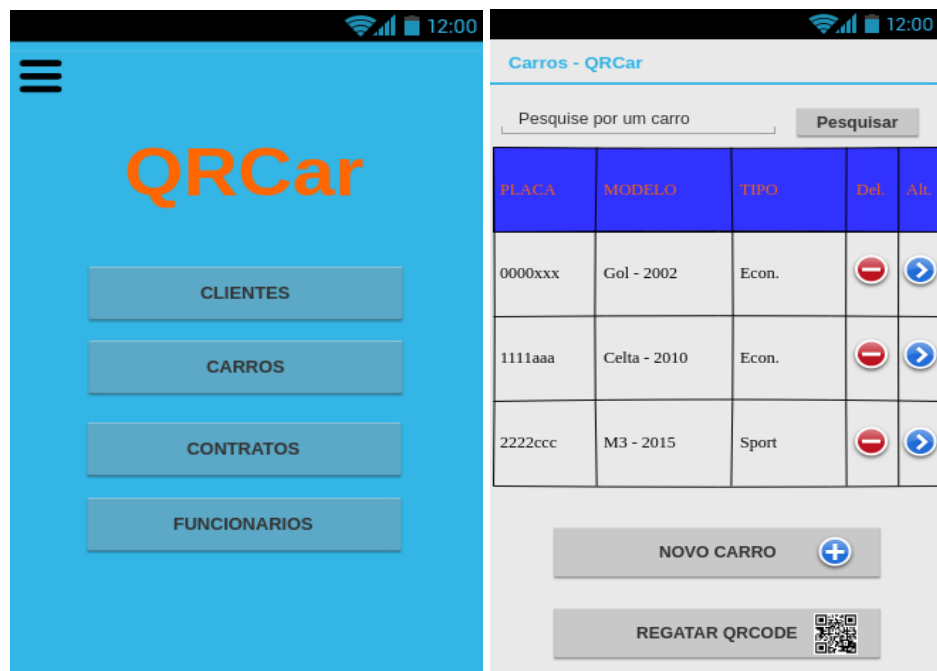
12:00

QRCar

CLIENTES

CARROS

CONTRATOS

FUNCIONARIOS

12:00

Carros - QRCar

Pesquise por um carro

Pesquisar

| PLACA | MODELO | TIPO | Del. | Alt. |
|---|---|---|---|---|
| 0000xxx | Gol - 2002 | Econ. | | |
| 1111aaa | Celta - 2010 | Econ. | | |
| 2222ccc | M3 - 2015 | Sport | | |

NOVO CARRO

REGATAR QRCODE